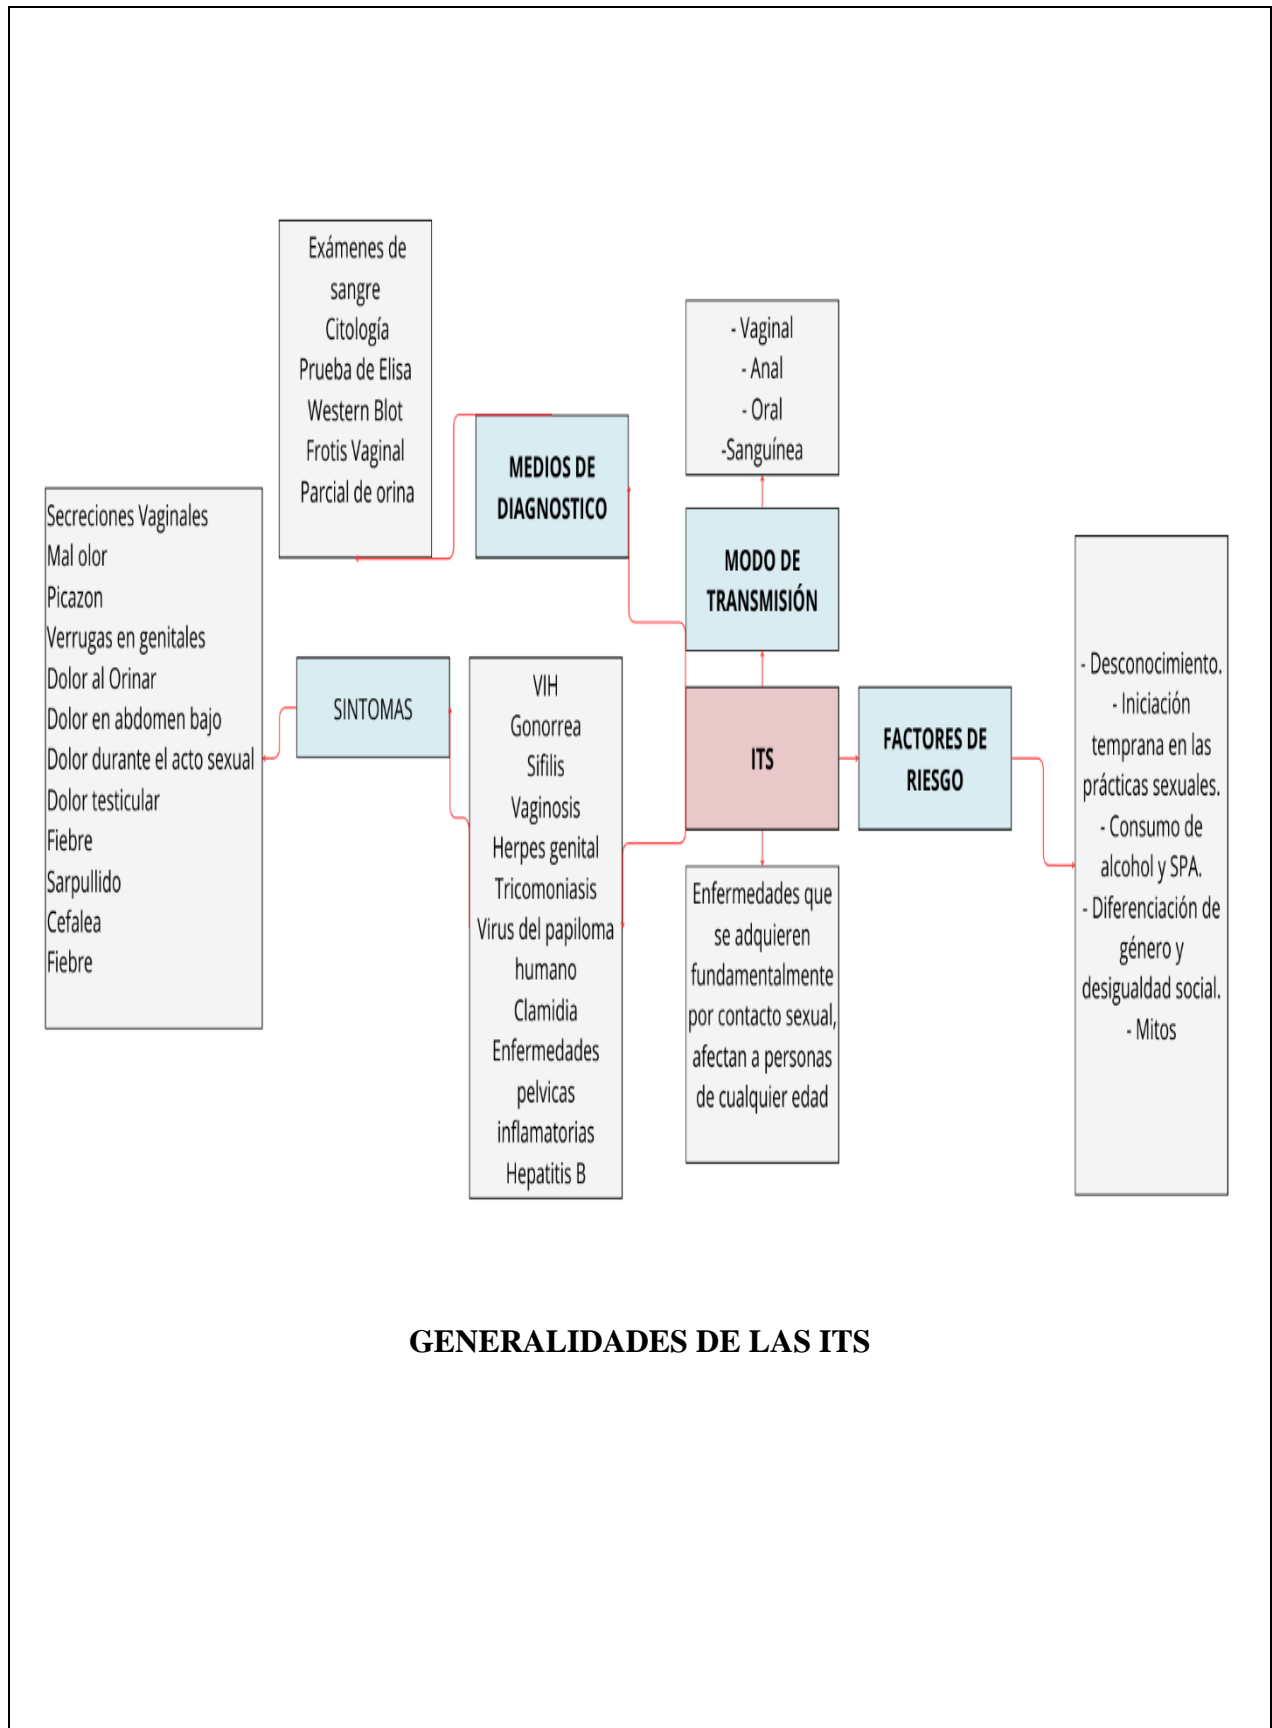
Exámenes de sangre
Citología
Prueba de Elisa
Western Blot
Frotis Vaginal
Parcial de orina

MEDIOS DE DIAGNOSTICO

- Vaginal
- Anal
- Oral
-Sanguínea

MODO DE TRANSMISIÓN

Secreciones Vaginales
Mal olor
Picazon
Verrugas en genitales
Dolor al Orinar
Dolor en abdomen bajo
Dolor durante el acto sexual
Dolor testicular
Fiebre
Sarpullido
Cefalea
Fiebre

SINTOMAS

VIH
Gonorrea
Sifilis
Vaginosis
Herpes genital
Tricomoniasis
Virus del papiloma humano
Clamidia
Enfermedades pelvicas inflamatorias
Hepatitis B

ITS

FACTORES DE RIESGO

- Desconocimiento.
- Iniciación temprana en las prácticas sexuales.
- Consumo de alcohol y SPA.
- Diferenciación de género y desigualdad social.
- Mitos

Enfermedades que se adquieren fundamentalmente por contacto sexual, afectan a personas de cualquier edad

GENERALIDADES DE LAS ITS